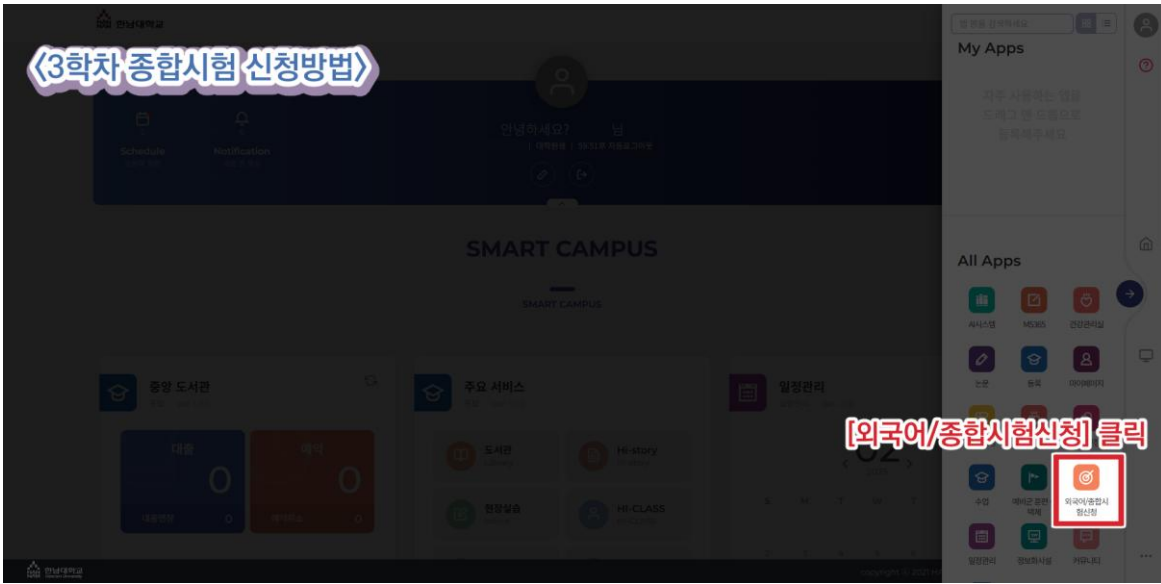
한남대학교

〈3학차 종합시험 신청방법〉

안녕하세요?   님

Schedule

Notification

SMART CAMPUS

SMART CAMPUS

중앙 도서관

대출

0

예약

0

주요 서비스

도서관

Hi-story

현장실습

HI-CLASS

일정관리

02

My Apps

자주 사용하는 앱을 드래그 앤 드롭으로 등록해주세요

All Apps

AI시스템

MS365

건강관리실

논문

등록

마이페이지

[외국어/종합시험신청] 클릭

수업

예비군 훈련 역체

외국어/종합시험신청

일정관리

정보화시설

커뮤니티

한남대학교